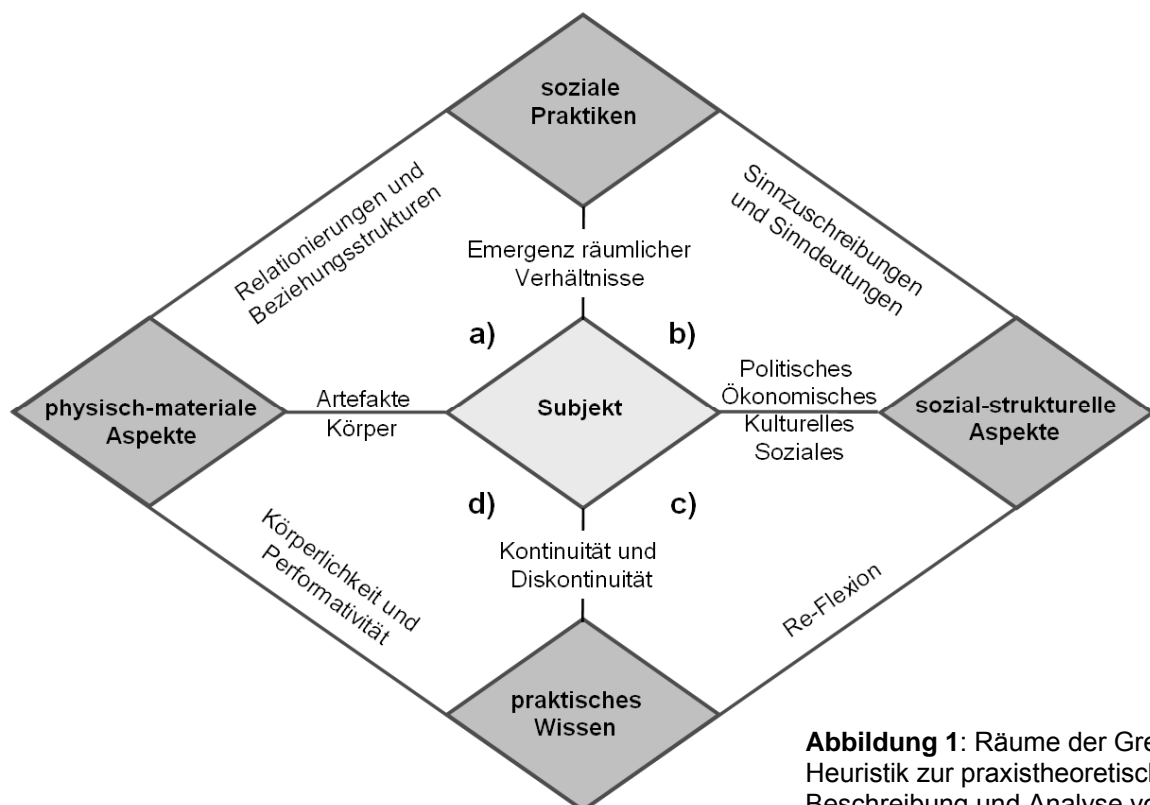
soziale Praktiken

Relationierungen und Beziehungsstrukturen

Sinnzuschreibungen und Sinndeutungen

Emergenz räumlicher Verhältnisse

a)

b)

physisch-materiale Aspekte

Artefakte Körper

Subjekt

Politisches Ökonomisches Kulturelles Soziales

sozial-strukturelle Aspekte

d)

c)

Kontinuität und Diskontinuität

Körperlichkeit und Performativität

Re-Flexion

praktisches Wissen

**Abbildung 1**: Räume der Gre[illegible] Heuristik zur praxistheoretisch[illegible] Beschreibung und Analyse vo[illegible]